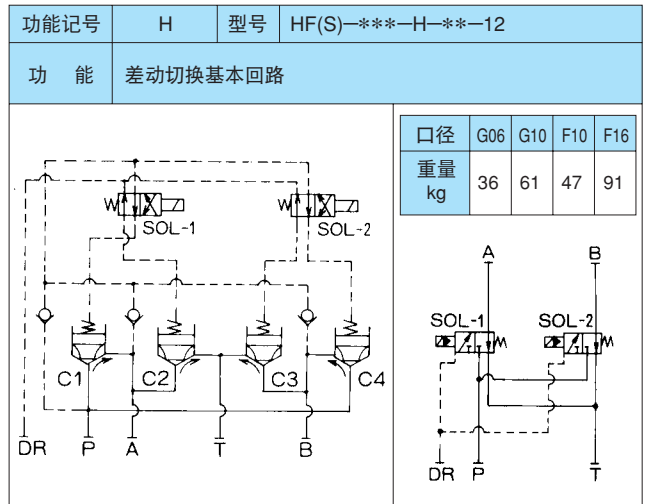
| 功能记号 | H | 型号 | HF(S)—\*\*\*—H—\*\*—12 |
|---|---|---|---|
| 功　能 | 差动切换基本回路 | | |

| 口径 | G06 | G10 | F10 | F16 |
|---|---|---|---|---|
| 重量 kg | 36 | 61 | 47 | 91 |

W
SOL-1
W
SOL-2
C1
C2
C3
C4
DR
P
A
T
B

A
B
SOL-1
SOL-2
W
W
DR
P
T